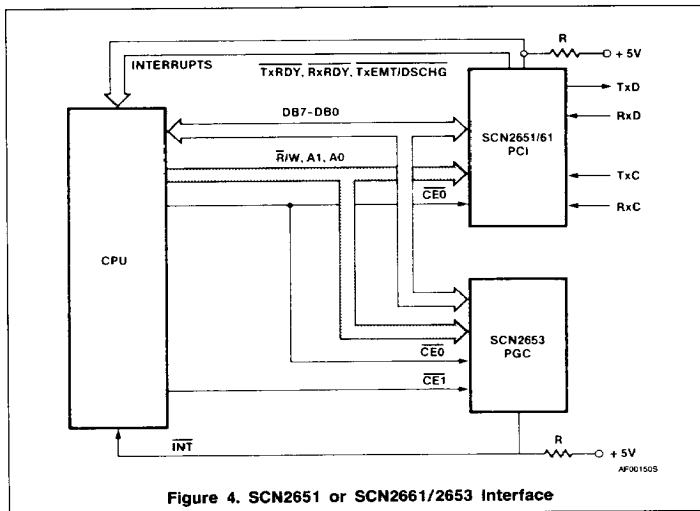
R
+ 5V
INTERRUPTS
$\overline{TxRDY}$, $\overline{RxRDY}$, $\overline{TxEMT/DSCHG}$
TxD
RxD
DB7–DB0
SCN2651/61 PCI
$\overline{R}$/W, A1, A0
TxC
$\overline{CE0}$
RxC
CPU
SCN2653 PGC
$\overline{CE0}$
$\overline{CE1}$
$\overline{INT}$
R
+ 5V
AF00150S

Figure 4. SCN2651 or SCN2661/2653 Interface